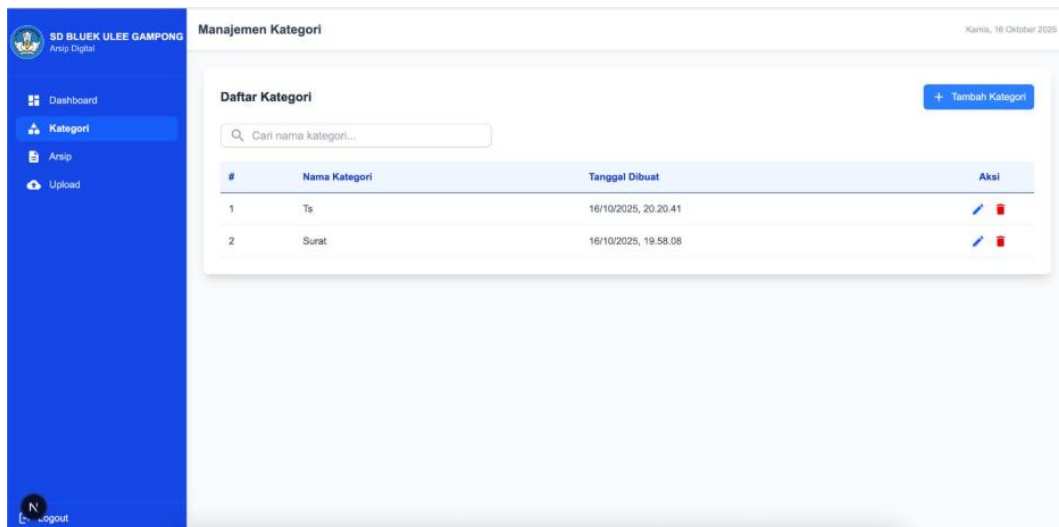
SD BLUEK ULEE GAMPONG
Arsip Digital

Dashboard
Kategori
Arsip
Upload

Manajemen Kategori

Kamis, 16 Oktober 2025

Daftar Kategori

+ Tambah Kategori

Cari nama kategori...

| # | Nama Kategori | Tanggal Dibuat | Aksi |
|---|---|---|---|
| 1 | Ts | 16/10/2025, 20.20.41 | |
| 2 | Surat | 16/10/2025, 19.58.08 | |

N

Logout